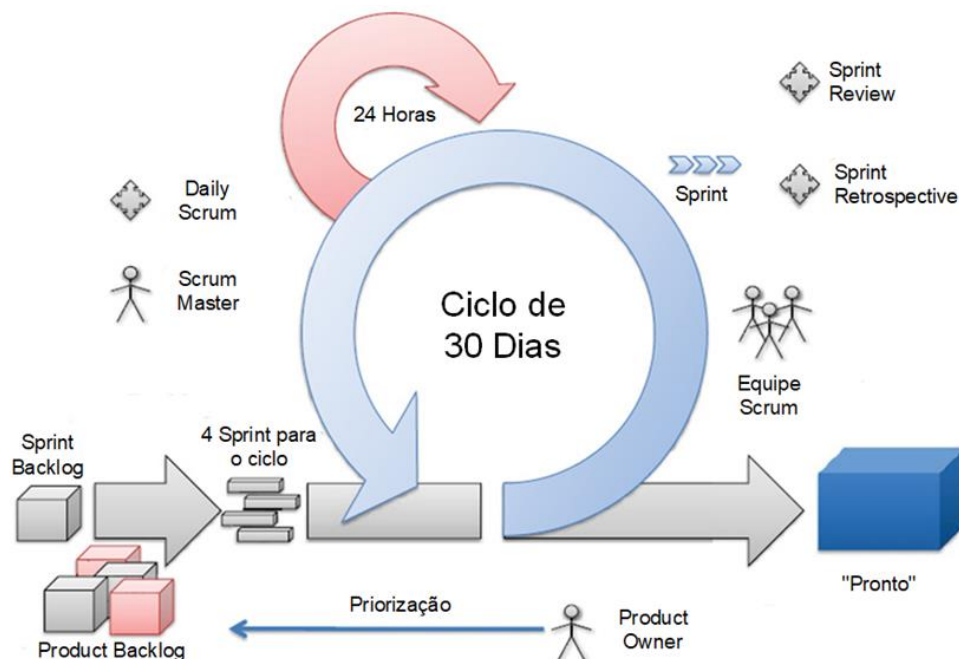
24 Horas

Sprint Review

Sprint

Sprint Retrospective

Daily Scrum

Scrum Master

Ciclo de 30 Dias

Equipe Scrum

Sprint Backlog

4 Sprint para o ciclo

"Pronto"

Priorização

Product Owner

Product Backlog